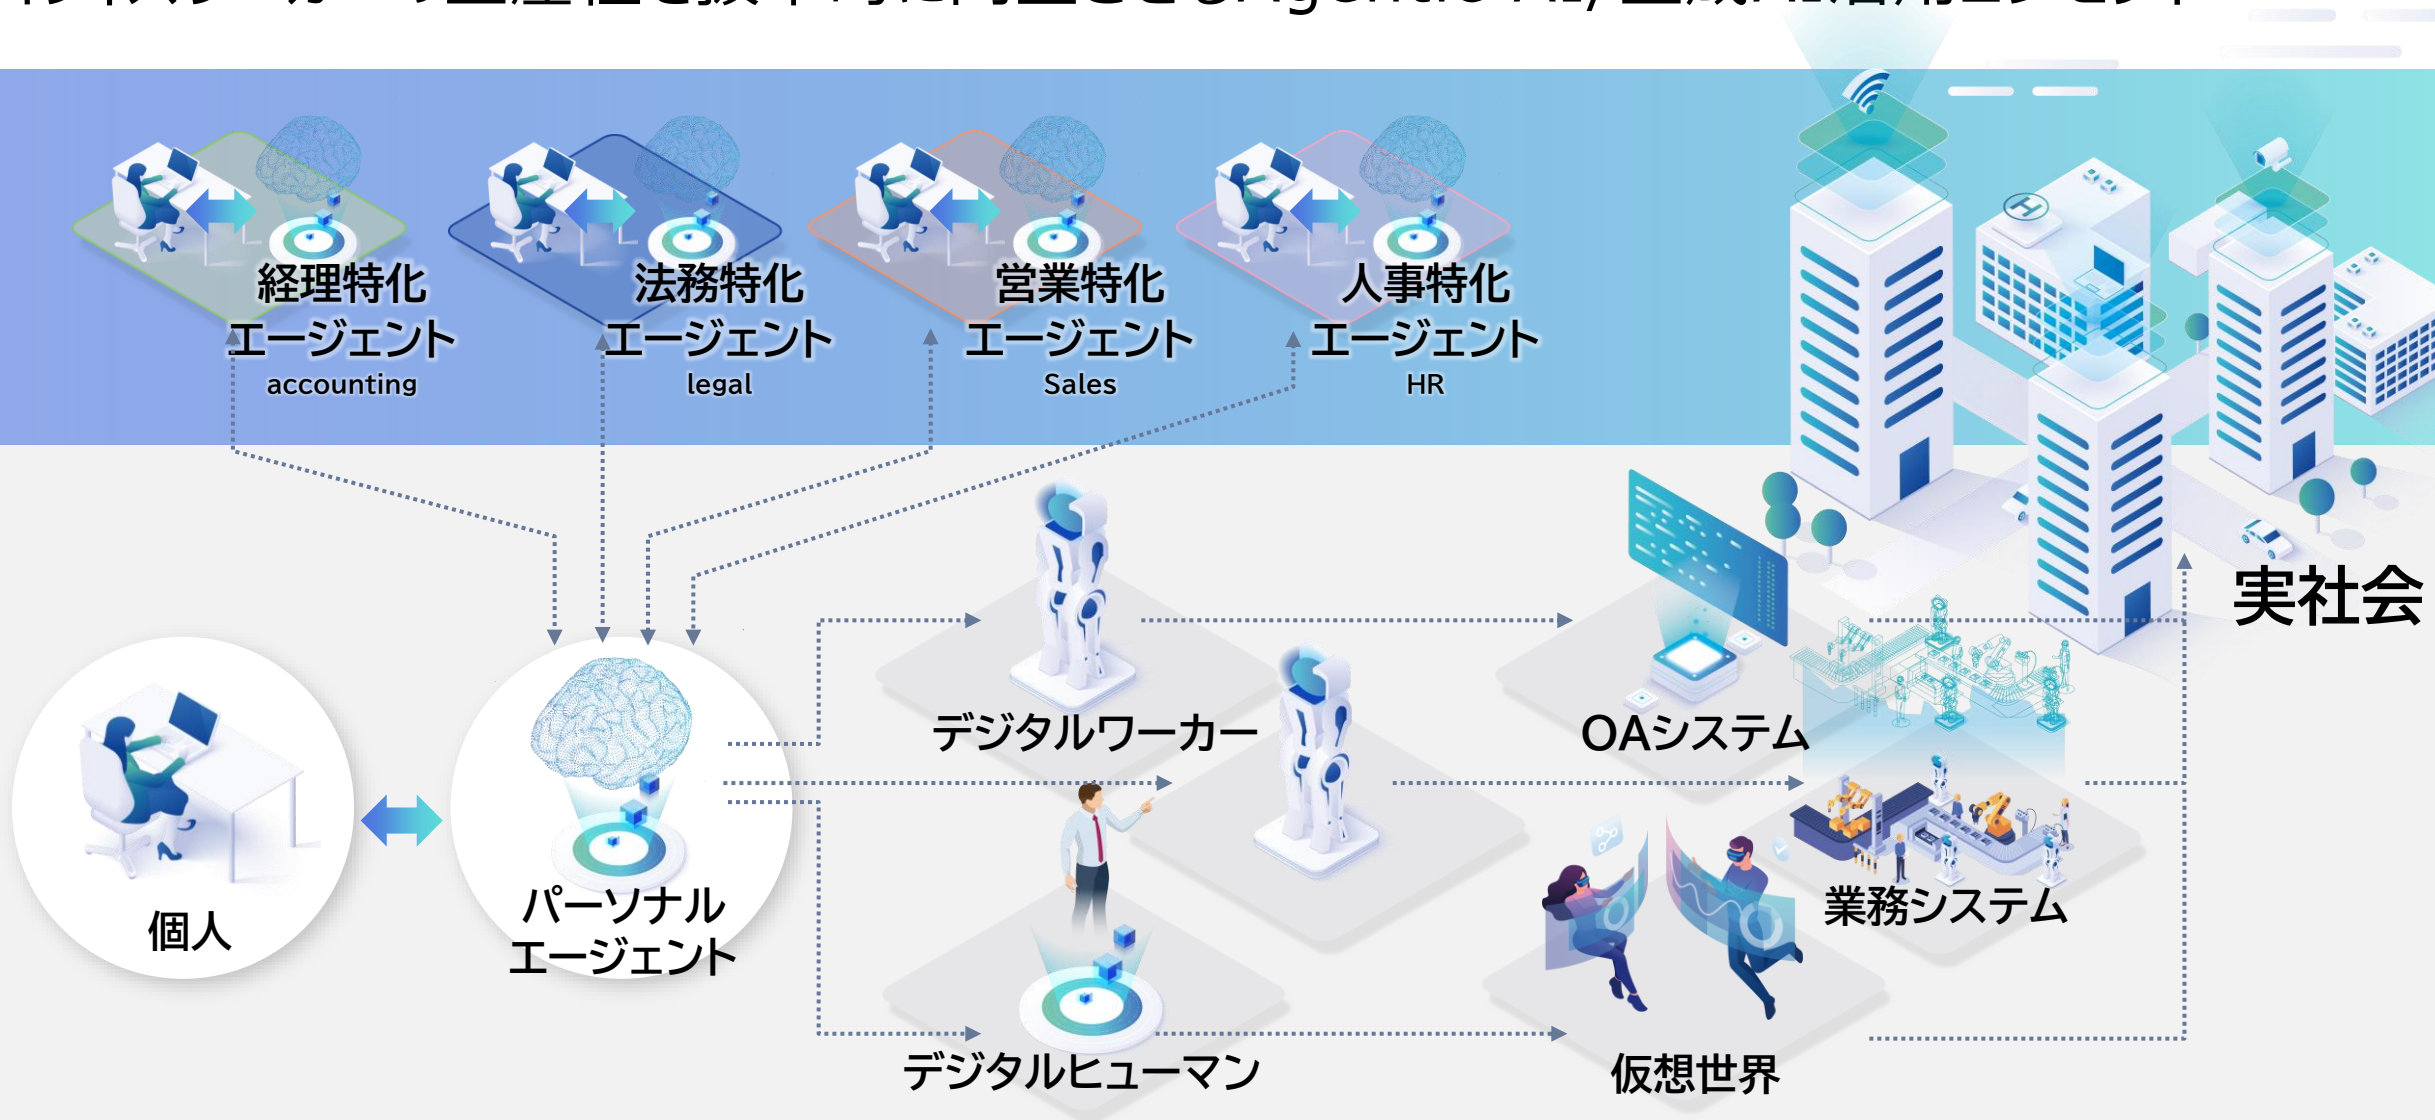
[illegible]

経理特化
エージェント
accounting

法務特化
エージェント
legal

営業特化
エージェント
Sales

人事特化
エージェント
HR

実社会

デジタルワーカー

OAシステム

個人

パーソナル
エージェント

業務システム

デジタルヒューマン

仮想世界